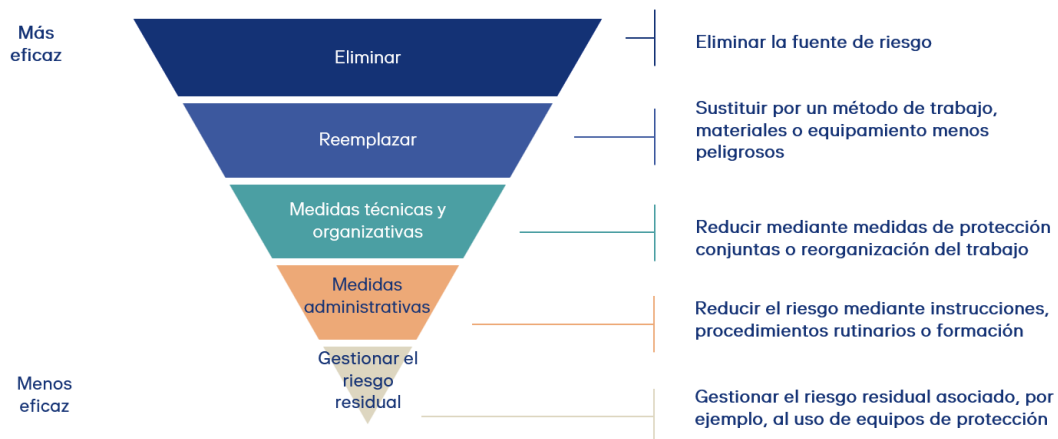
Más eficaz

Eliminar

Eliminar la fuente de riesgo

Reemplazar

Sustituir por un método de trabajo, materiales o equipamiento menos peligrosos

Medidas técnicas y organizativas

Reducir mediante medidas de protección conjuntas o reorganización del trabajo

Medidas administrativas

Reducir el riesgo mediante instrucciones, procedimientos rutinarios o formación

Menos eficaz

Gestionar el riesgo residual

Gestionar el riesgo residual asociado, por ejemplo, al uso de equipos de protección